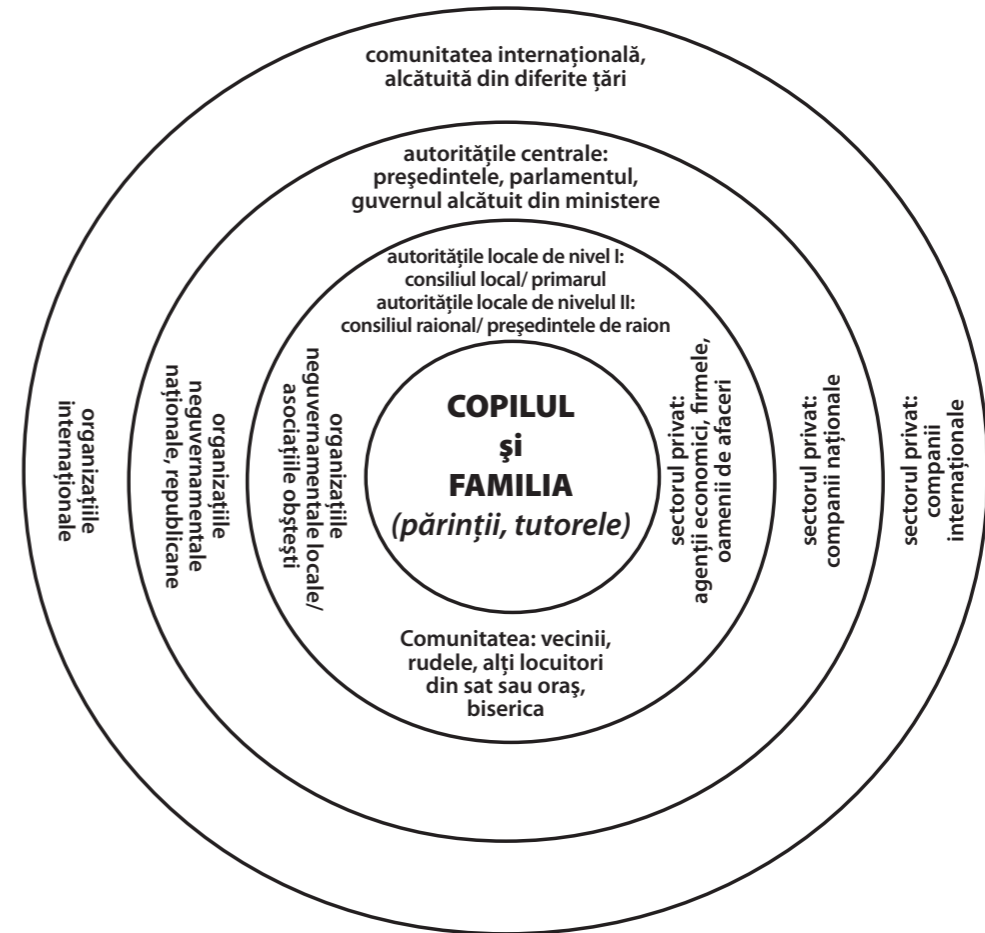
comunitatea internațională, alcătuită din diferite țări

autoritățile centrale: președintele, parlamentul, guvernul alcătuit din ministere

autoritățile locale de nivel I: consiliul local/ primarul
autoritățile locale de nivelul II: consiliul raional/ președintele de raion

organizațiile internaționale

organizațiile neguvernamentale naționale, republicane

organizațiile neguvernamentale locale/ asociațiile obștești

COPILUL
și
FAMILIA
(părinții, tutorele)

sectorul privat: agenții economici, firmele, oamenii de afaceri

sectorul privat: companii naționale

sectorul privat: companii internaționale

Comunitatea: vecinii, rudele, alți locuitori din sat sau oraș, biserica